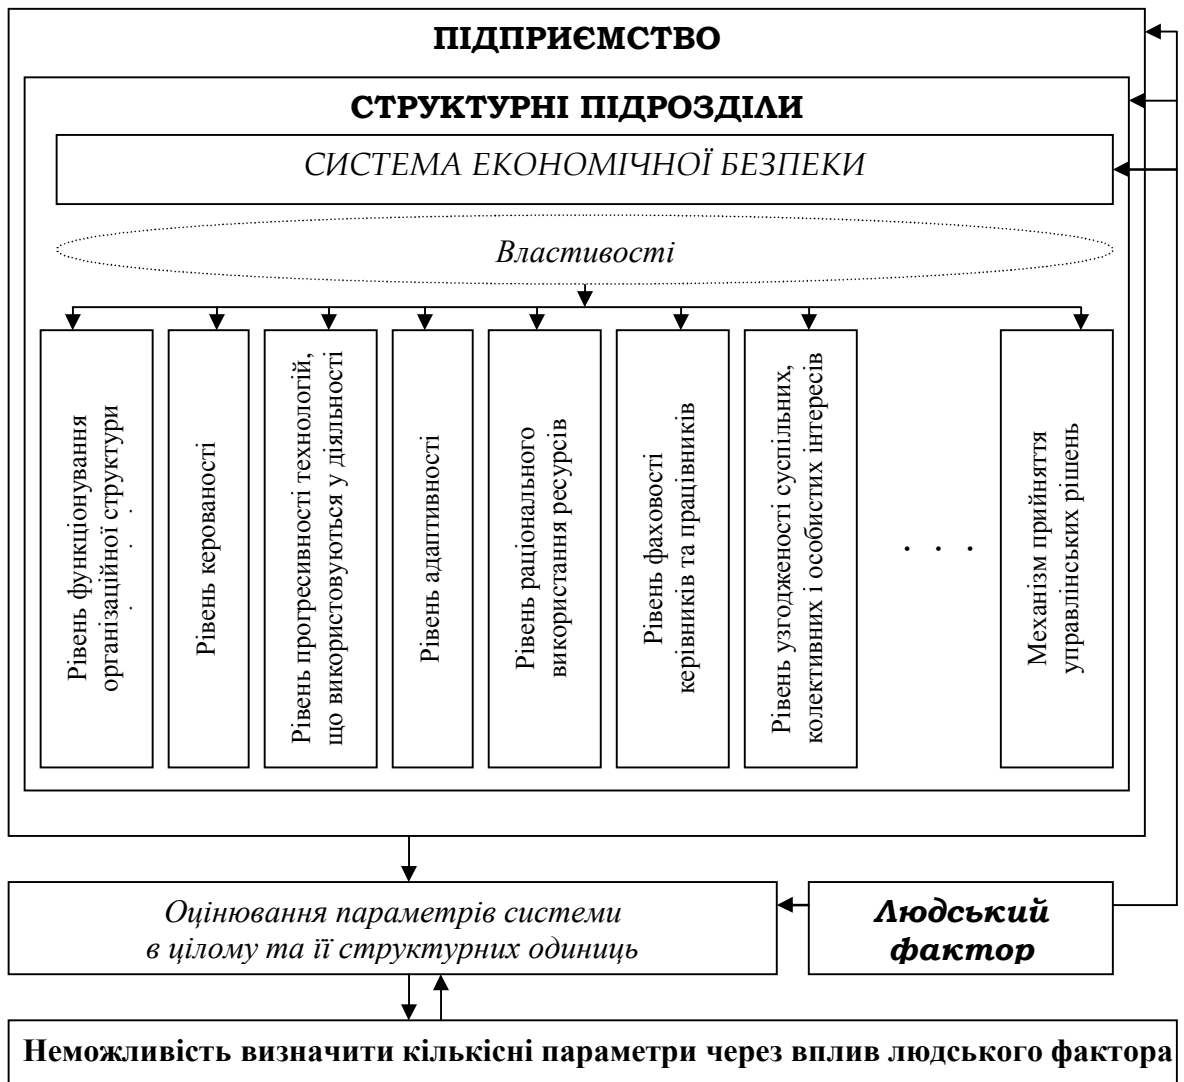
ПІДПРИЄМСТВО

СТРУКТУРНІ ПІДРОЗДІЛИ

СИСТЕМА ЕКОНОМІЧНОЇ БЕЗПЕКИ

Властивості

Рівень функціонування організаційної структури

Рівень керованості

Рівень прогресивності технологій, що використовуються у діяльності

Рівень адаптивності

Рівень раціонального використання ресурсів

Рівень фаховості керівників та працівників

Рівень узгодженості суспільних, колективних і особистих інтересів

. . .

Механізм прийняття управлінських рішень

Оцінювання параметрів системи в цілому та її структурних одиниць

Людський фактор

Неможливість визначити кількісні параметри через вплив людського фактора